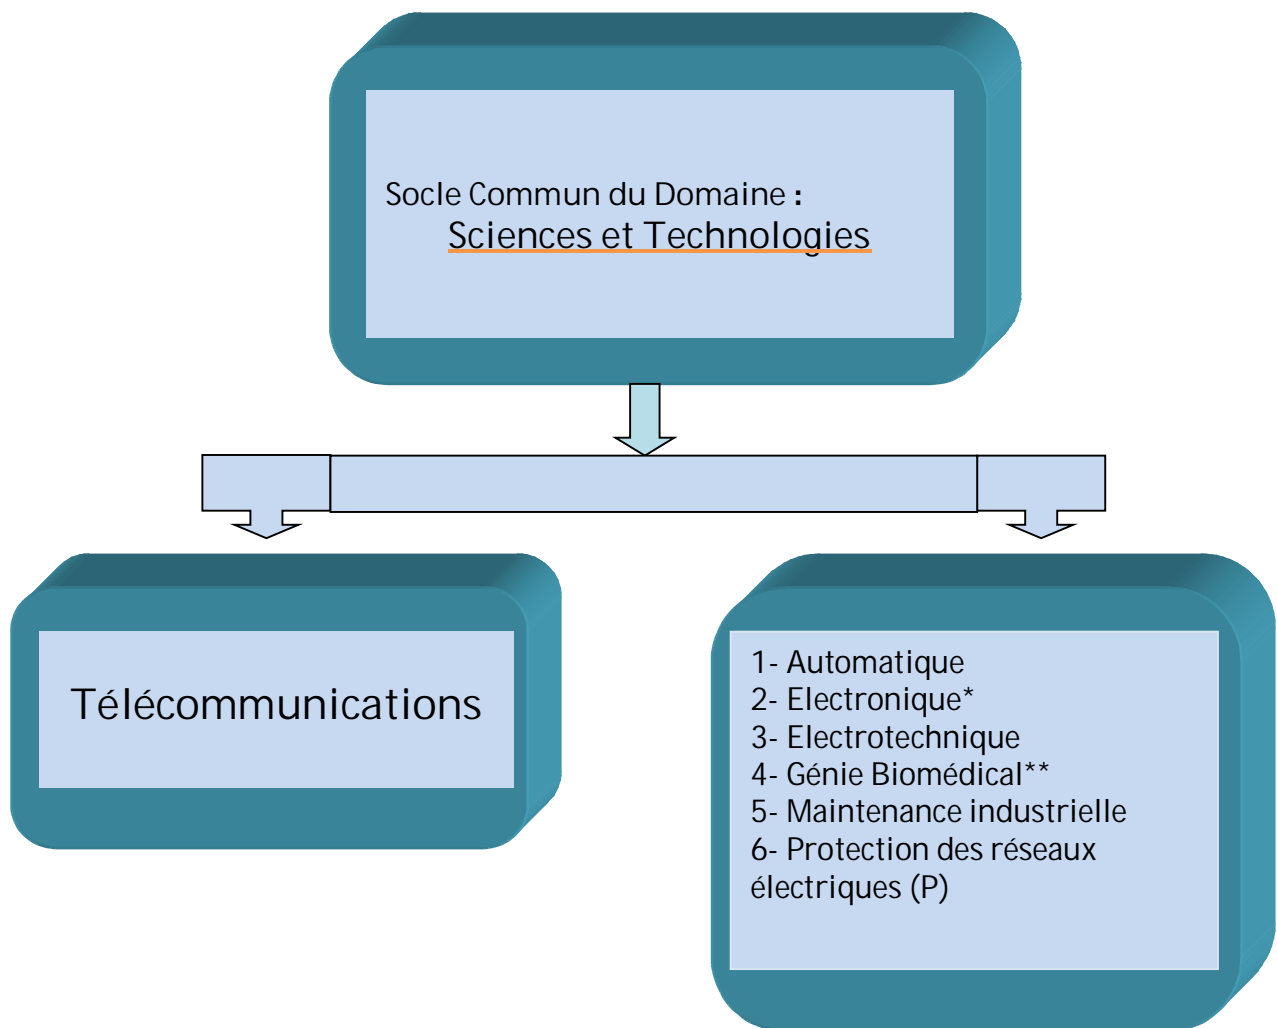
Socle Commun du Domaine :
Sciences et Technologies

Télécommunications

1- Automatique
2- Electronique*
3- Electrotechnique
4- Génie Biomédical**
5- Maintenance industrielle
6- Protection des réseaux électriques (P)